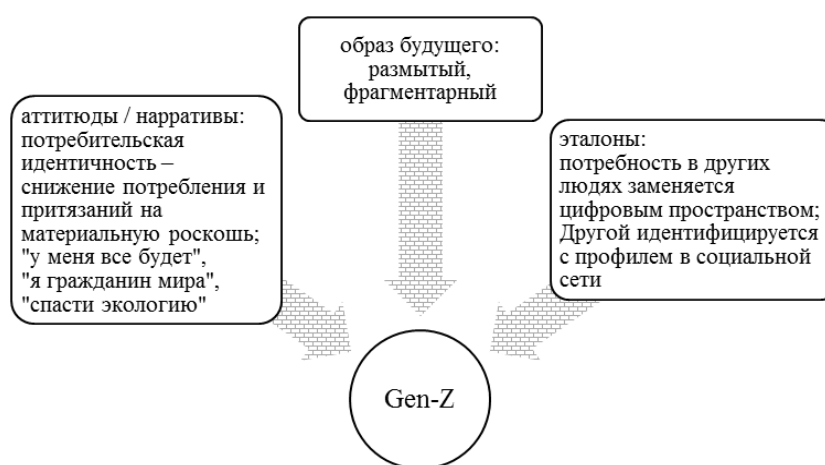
образ будущего: размытый, фрагментарный

аттитюды / нарративы: потребительская идентичность – снижение потребления и притязаний на материальную роскошь; "у меня все будет", "я гражданин мира", "спасти экологию"

эталоны: потребность в других людях заменяется цифровым пространством; Другой идентифицируется с профилем в социальной сети

Gen-Z